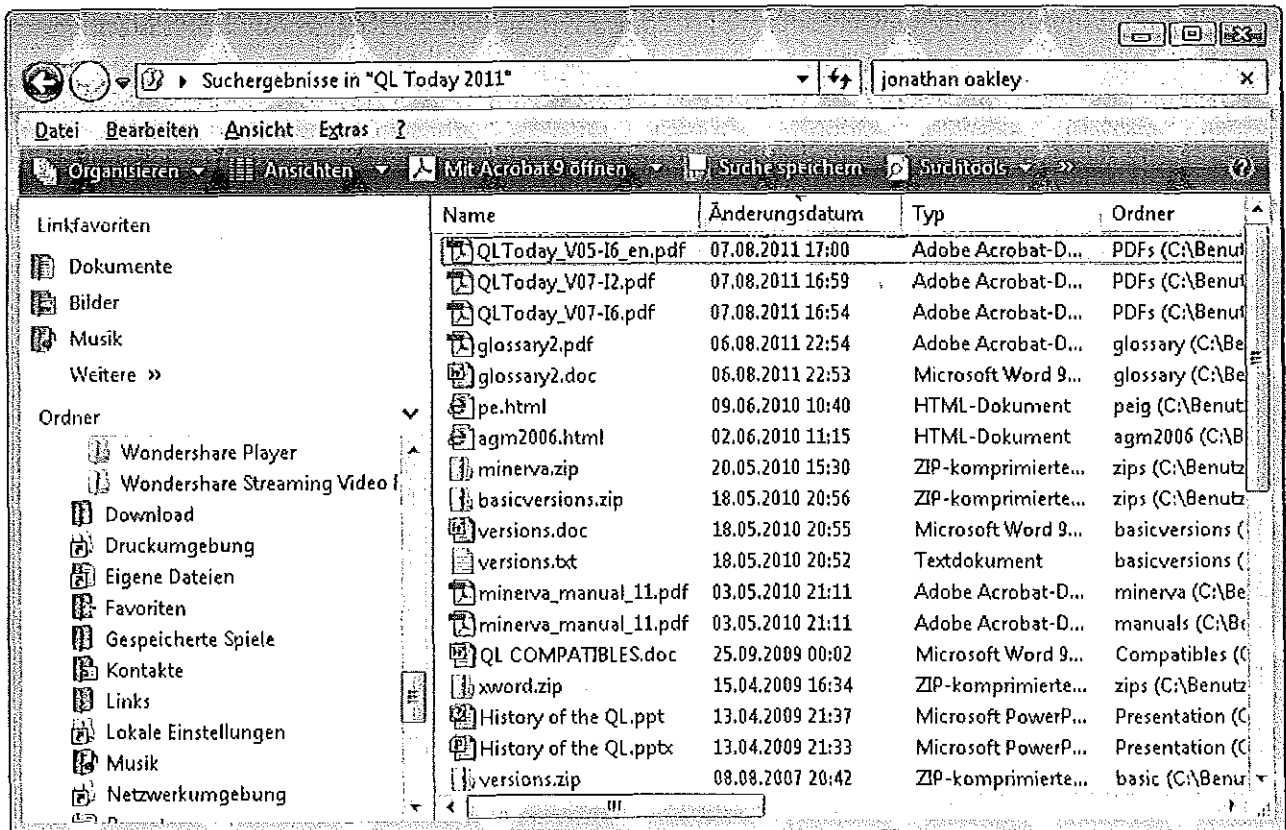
Suchergebnisse in "QL Today 2011"

jonathan oakley

Datei Bearbeiten Ansicht Extras ?

Organisieren Ansichten Mit Acrobat 9 öffnen Suche speichern Suchtools »

Linkfavoriten

Dokumente

Bilder

Musik

Weitere »

Ordner

Wondershare Player

Wondershare Streaming Video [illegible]

Download

Druckumgebung

Eigene Dateien

Favoriten

Gespeicherte Spiele

Kontakte

Links

Lokale Einstellungen

Musik

Netzwerkumgebung

| Name | Änderungsdatum | Typ | Ordner |
|---|---|---|---|
| QLToday_V05-I6_en.pdf | 07.08.2011 17:00 | Adobe Acrobat-D... | PDFs (C:\Benut |
| QLToday_V07-I2.pdf | 07.08.2011 16:59 | Adobe Acrobat-D... | PDFs (C:\Benut |
| QLToday_V07-I6.pdf | 07.08.2011 16:54 | Adobe Acrobat-D... | PDFs (C:\Benut |
| glossary2.pdf | 06.08.2011 22:54 | Adobe Acrobat-D... | glossary (C:\Be |
| glossary2.doc | 06.08.2011 22:53 | Microsoft Word 9... | glossary (C:\Be |
| pe.html | 09.06.2010 10:40 | HTML-Dokument | peig (C:\Benut |
| agm2006.html | 02.06.2010 11:15 | HTML-Dokument | agm2006 (C:\B |
| minerva.zip | 20.05.2010 15:30 | ZIP-komprimierte... | zips (C:\Benutz |
| basicversions.zip | 18.05.2010 20:56 | ZIP-komprimierte... | zips (C:\Benutz |
| versions.doc | 18.05.2010 20:55 | Microsoft Word 9... | basicversions ( |
| versions.txt | 18.05.2010 20:52 | Textdokument | basicversions ( |
| minerva_manual_11.pdf | 03.05.2010 21:11 | Adobe Acrobat-D... | minerva (C:\Be |
| minerva_manual_11.pdf | 03.05.2010 21:11 | Adobe Acrobat-D... | manuals (C:\Be |
| QL COMPATIBLES.doc | 25.09.2009 00:02 | Microsoft Word 9... | Compatibles (C |
| xword.zip | 15.04.2009 16:34 | ZIP-komprimierte... | zips (C:\Benutz |
| History of the QL.ppt | 13.04.2009 21:37 | Microsoft PowerP... | Presentation (C |
| History of the QL.pptx | 13.04.2009 21:33 | Microsoft PowerP... | Presentation (C |
| versions.zip | 08.08.2007 20:42 | ZIP-komprimierte... | basic (C:\Benu |